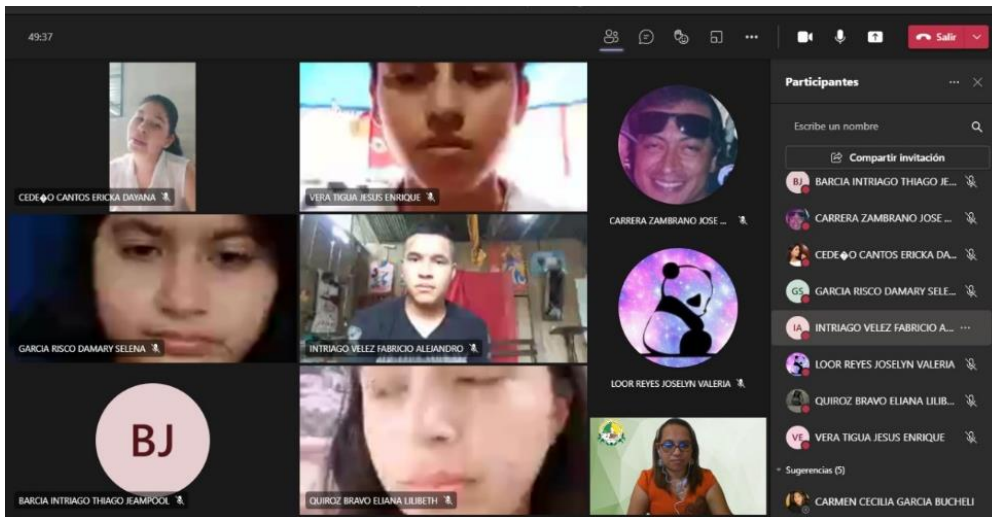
49:37

Salir

CEDE�O CANTOS ERICKA DAYANA

VERA TIGUA JESUS ENRIQUE

CARRERA ZAMBRANO JOSE ...

GARCIA RISCO DAMARY SELENA

INTRIAGO VELEZ FABRICIO ALEJANDRO

LOOR REYES JOSELYN VALERIA

BJ

BARCIA INTRIAGO THIAGO JEAMPOOL

QUIROZ BRAVO ELIANA LILIBETH

Participantes

Escribe un nombre

Compartir invitación

BJ BARCIA INTRIAGO THIAGO JE...

CARRERA ZAMBRANO JOSE ...

CEDE�O CANTOS ERICKA DA...

GS GARCIA RISCO DAMARY SELE...

IA INTRIAGO VELEZ FABRICIO A...

LOOR REYES JOSELYN VALERIA

QUIROZ BRAVO ELIANA LILIB...

VE VERA TIGUA JESUS ENRIQUE

Sugerencias (5)

CARMEN CECILIA GARCIA BUCHELI